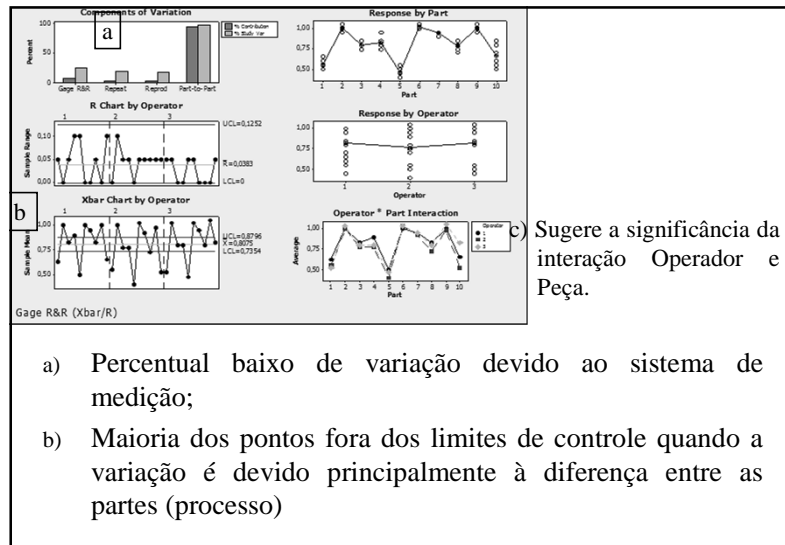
Components of Variation

a

% Contribution
% Study Var

Percent

100
50
0

Gage R&R
Repeat
Reprod
Part-to-Part

Response by Part

1,00
0,75
0,50

1 2 3 4 5 6 7 8 9 10
Part

R Chart by Operator

1 2 3

0,10
0,05
0,00

Sample Range

UCL=0,1252
$\bar{R}$=0,0383
LCL=0

Response by Operator

1,00
0,75
0,50

1 2 3
Operator

b

Xbar Chart by Operator

1 2 3

1,00
0,75
0,50

Sample Mean

UCL=0,8796
$\bar{\bar{X}}$=0,8075
LCL=0,7354

Operator * Part Interaction

Operator
1
2
3

1,00
0,75
0,50

Average

1 2 3 4 5 6 7 8 9 10
Part

Gage R&R (Xbar/R)

c) Sugere a significância da interação Operador e Peça.

a) Percentual baixo de variação devido ao sistema de medição;

b) Maioria dos pontos fora dos limites de controle quando a variação é devido principalmente à diferença entre as partes (processo)